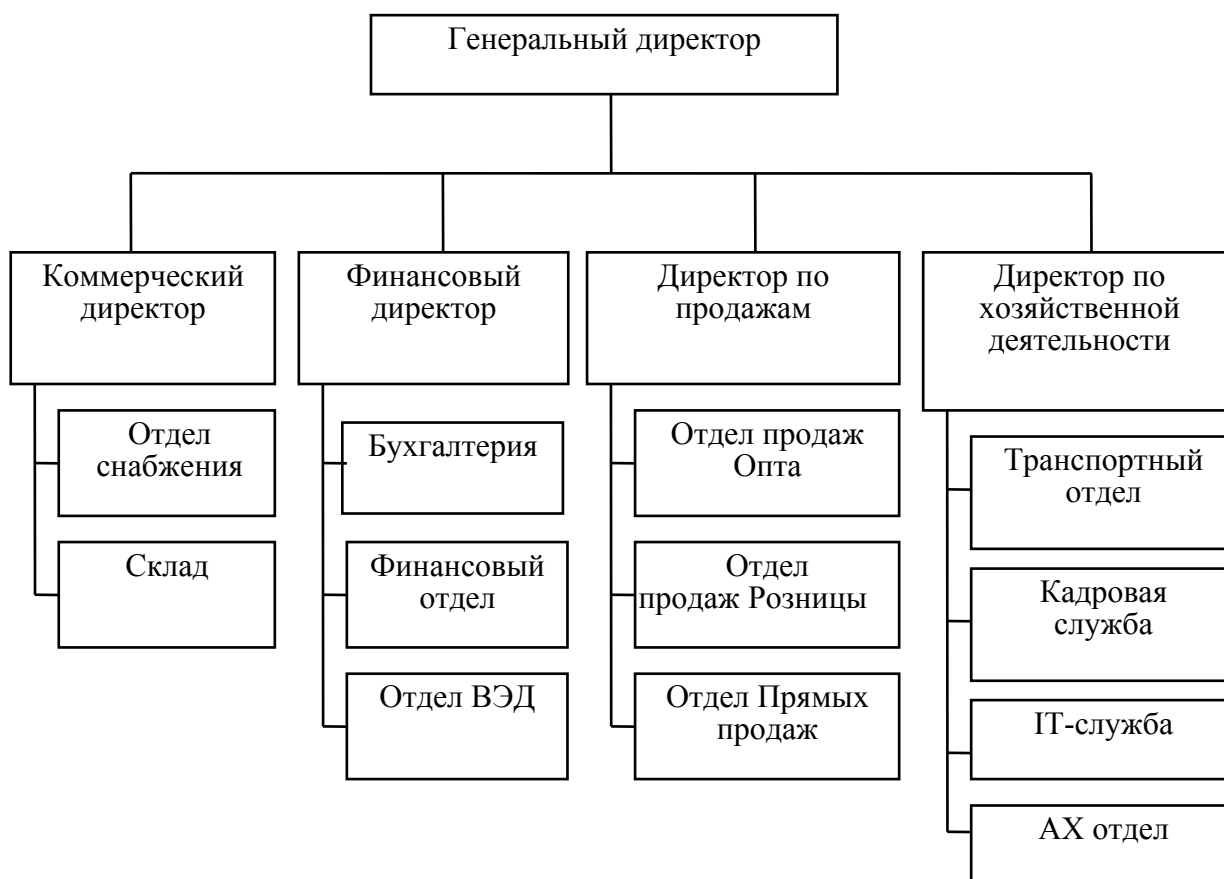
Генеральный директор

Коммерческий директор

Отдел снабжения

Склад

Финансовый директор

Бухгалтерия

Финансовый отдел

Отдел ВЭД

Директор по продажам

Отдел продаж Опта

Отдел продаж Розницы

Отдел Прямых продаж

Директор по хозяйственной деятельности

Транспортный отдел

Кадровая служба

IT-служба

АХ отдел